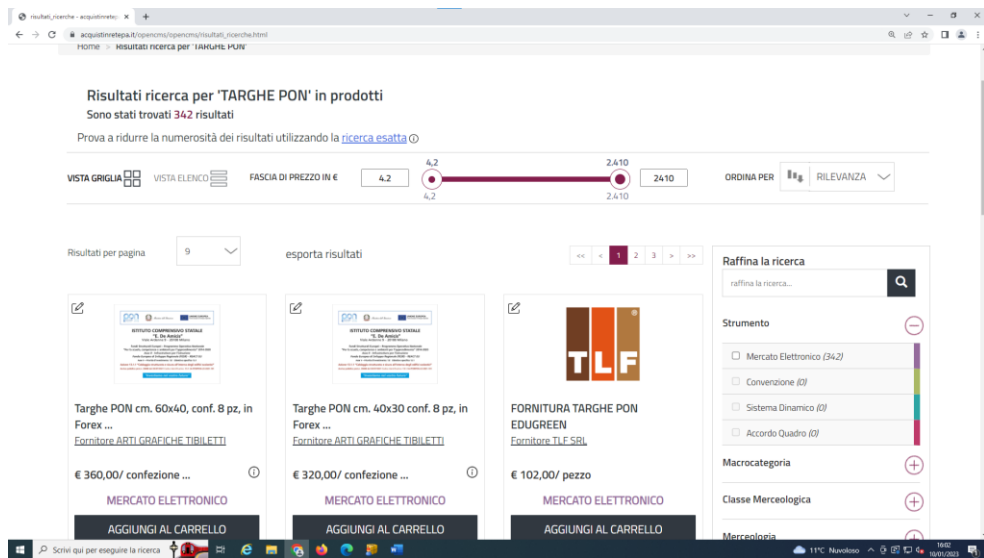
risultati_ricerche - acquistinretep ×  +

acquistinretepa.it/opencms/opencms/risultati_ricerche.html

Home > Risultati ricerca per 'TARGHE PON'

Risultati ricerca per 'TARGHE PON' in prodotti

Sono stati trovati 342 risultati

Prova a ridurre la numerosità dei risultati utilizzando la ricerca esatta

VISTA GRIGLIA  VISTA ELENCO  FASCIA DI PREZZO IN €  4.2  4,2  2.410  2410  4,2  2.410  ORDINA PER  RILEVANZA

Risultati per pagina  9  esporta risultati

<< < 1 2 3 > >>

Raffina la ricerca

raffina la ricerca...

Strumento

Mercato Elettronico (342)

Convenzione (0)

Sistema Dinamico (0)

Accordo Quadro (0)

Macrocategoria

Classe Merceologica

Merceologia

ISTITUTO COMPRENSIVO STATALE "E. De Amicis"

Targhe PON cm. 60x40, conf. 8 pz, in Forex ...

Fornitore ARTI GRAFICHE TIBILETTI

€ 360,00/ confezione ...

MERCATO ELETTRONICO

AGGIUNGI AL CARRELLO

ISTITUTO COMPRENSIVO STATALE "E. De Amicis"

Targhe PON cm. 40x30 conf. 8 pz, in Forex ...

Fornitore ARTI GRAFICHE TIBILETTI

€ 320,00/ confezione ...

MERCATO ELETTRONICO

AGGIUNGI AL CARRELLO

TLF

FORNITURA TARGHE PON EDUGREEN

Fornitore TLF SRL

€ 102,00/ pezzo

MERCATO ELETTRONICO

AGGIUNGI AL CARRELLO

Scrivi qui per eseguire la ricerca

11°C Nuvoloso  16:02  10/01/2023